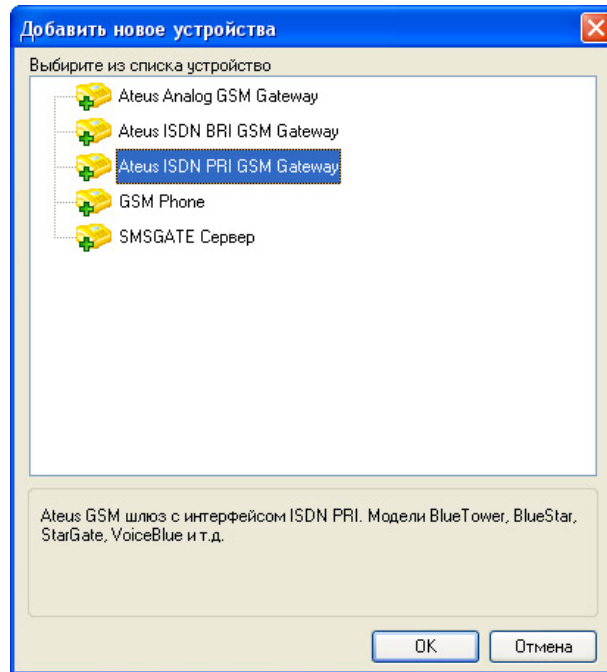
Добавить новое устройства

Выбирите из списка устройство

Ateus Analog GSM Gateway

Ateus ISDN BRI GSM Gateway

Ateus ISDN PRI GSM Gateway

GSM Phone

SMSGATE Сервер

Ateus GSM шлюз с интерфейсом ISDN PRI. Модели BlueTower, BlueStar, StarGate, VoiceBlue и т.д.

OK

Отмена